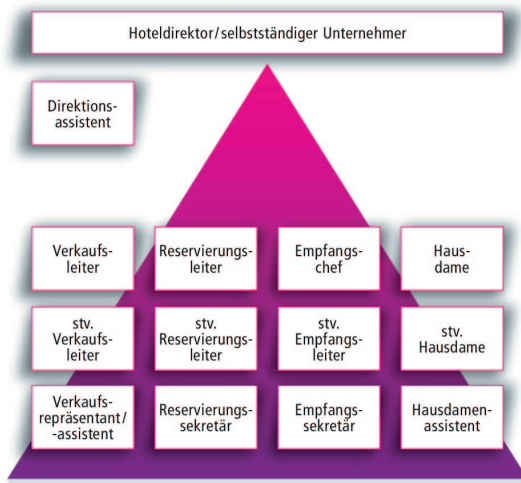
Hoteldirektor/selbstständiger Unternehmer

Direktionsassistent

Verkaufsleiter

Reservierungsleiter

Empfangschef

Hausdame

stv. Verkaufsleiter

stv. Reservierungsleiter

stv. Empfangsleiter

stv. Hausdame

Verkaufsrepräsentant/-assistent

Reservierungssekretär

Empfangssekretär

Hausdamenassistent